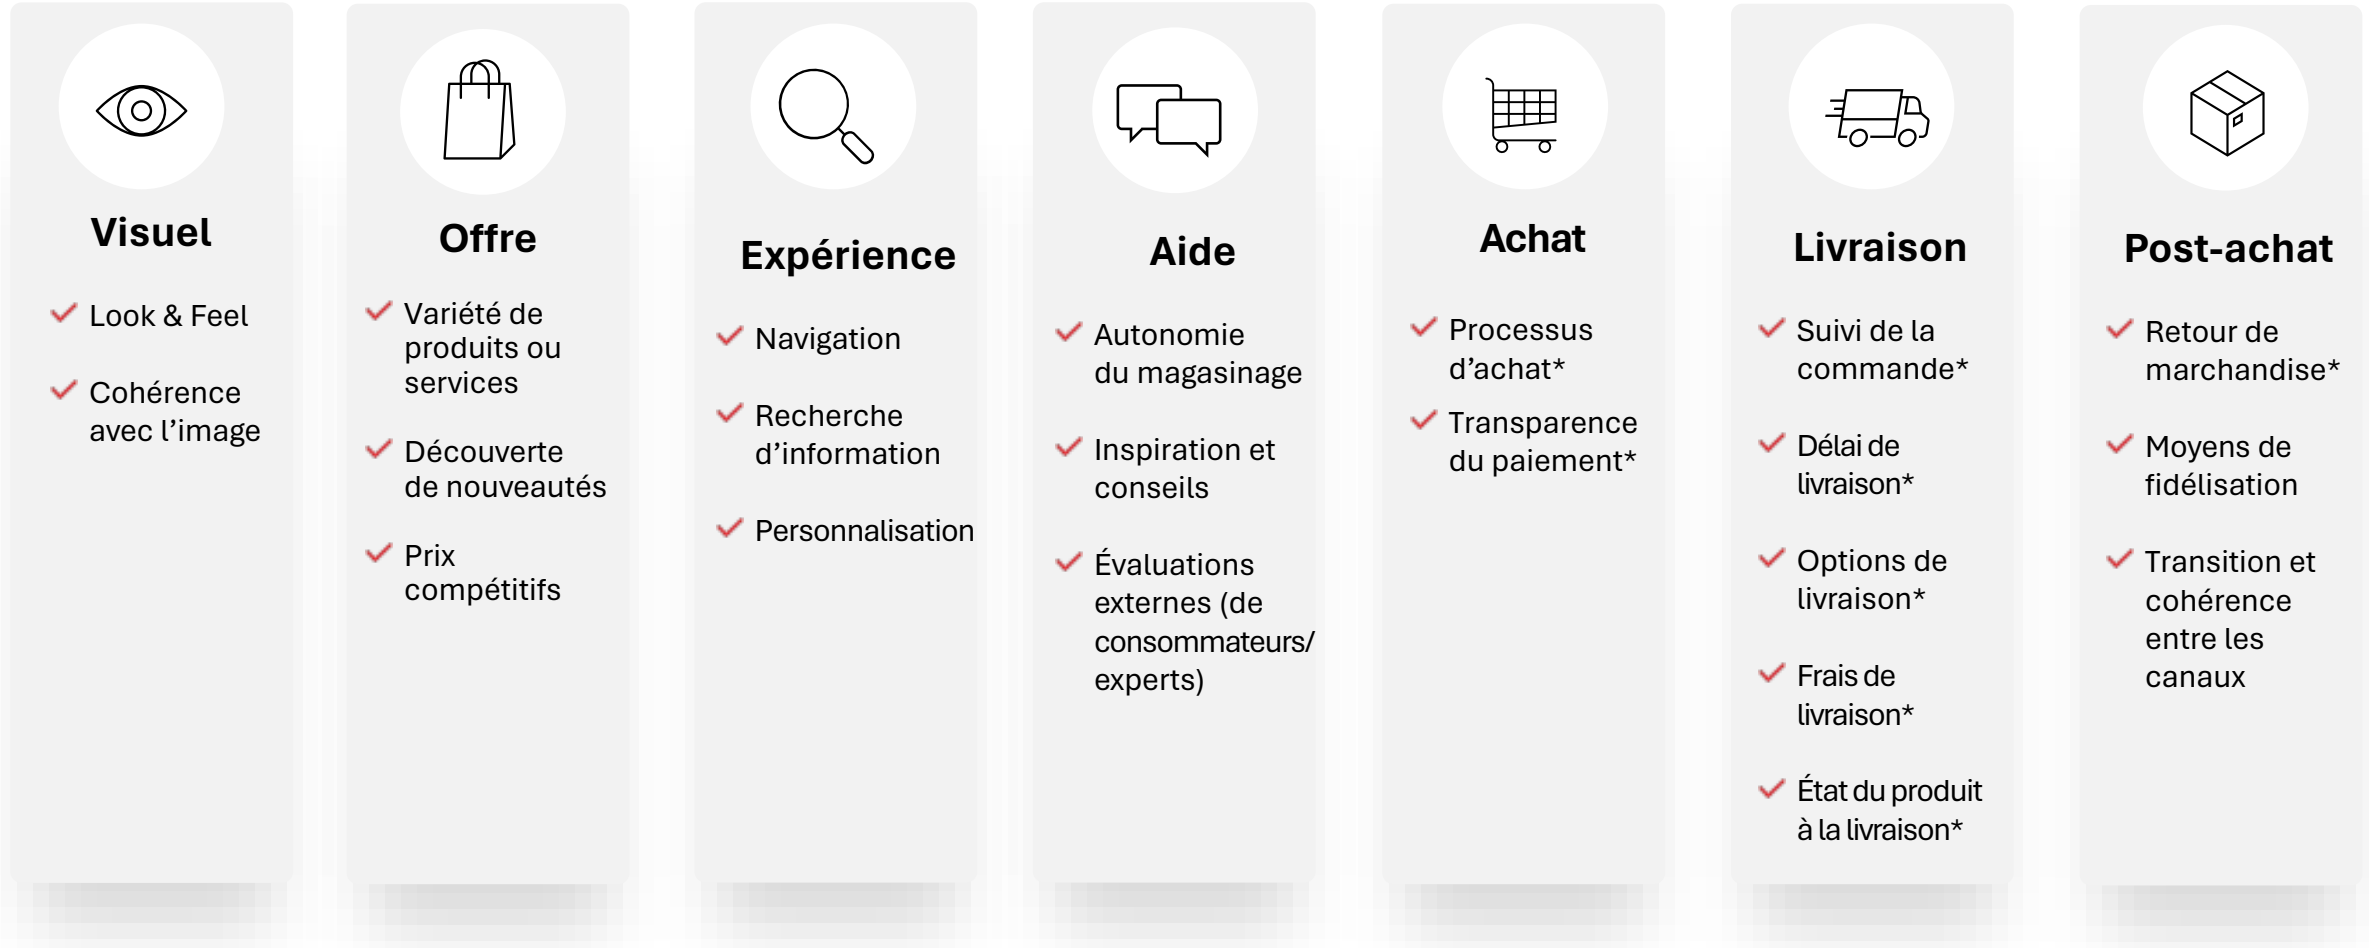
Visuel

Look & Feel

Cohérence avec l’image

Offre

Variété de produits ou services

Découverte de nouveautés

Prix compétitifs

Expérience

Navigation

Recherche d’information

Personnalisation

Aide

Autonomie du magasinage

Inspiration et conseils

Évaluations externes (de consommateurs/ experts)

Achat

Processus d’achat*

Transparence du paiement*

Livraison

Suivi de la commande*

Délai de livraison*

Options de livraison*

Frais de livraison*

État du produit à la livraison*

Post-achat

Retour de marchandise*

Moyens de fidélisation

Transition et cohérence entre les canaux